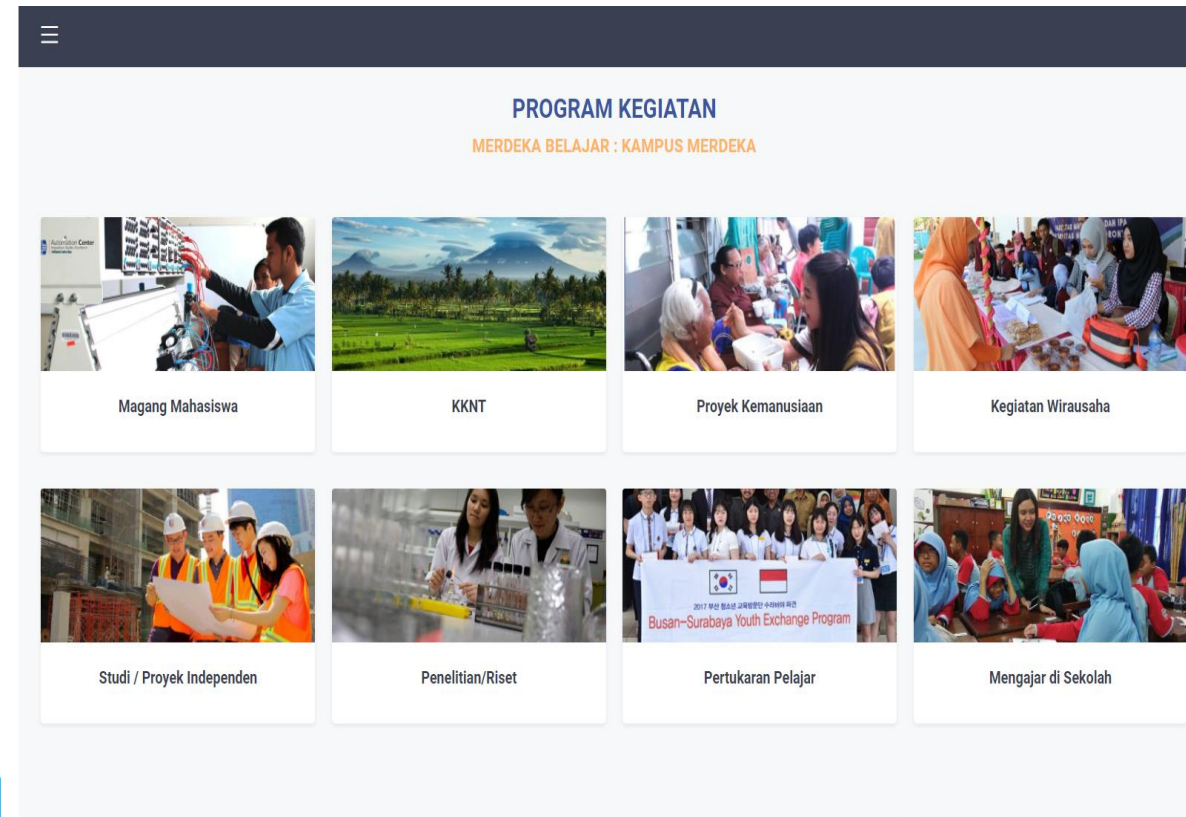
☰

PROGRAM KEGIATAN

MERDEKA BELAJAR : KAMPUS MERDEKA

Automation Center

Magang Mahasiswa

KKNT

Proyek Kemanusiaan

Kegiatan Wirausaha

Studi / Proyek Independen

Penelitian/Riset

2017 부산 청소년 교육봉사단 수라바야 파견

Busan-Surabaya Youth Exchange Program

Pertukaran Pelajar

Mengajar di Sekolah